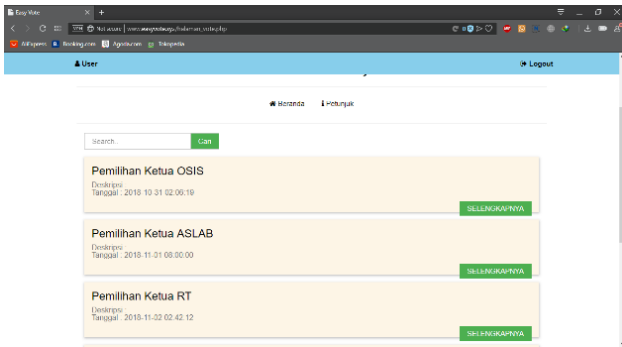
Easy Vote

Not secure | www.easyvote.xyz/halaman_voting.php

AliExpress Booking.com Agoda.com Tokopedia

User

Logout

Beranda Petunjuk

Search...

Cari

Pemilihan Ketua OSIS

Deskripsi
Tanggal : 2018-10-31 02:06:19

SELENGKAPNYA

Pemilihan Ketua ASLAB

Deskripsi
Tanggal : 2018-11-01 08:00:00

SELENGKAPNYA

Pemilihan Ketua RT

Deskripsi
Tanggal : 2018-11-02 02:42:12

SELENGKAPNYA